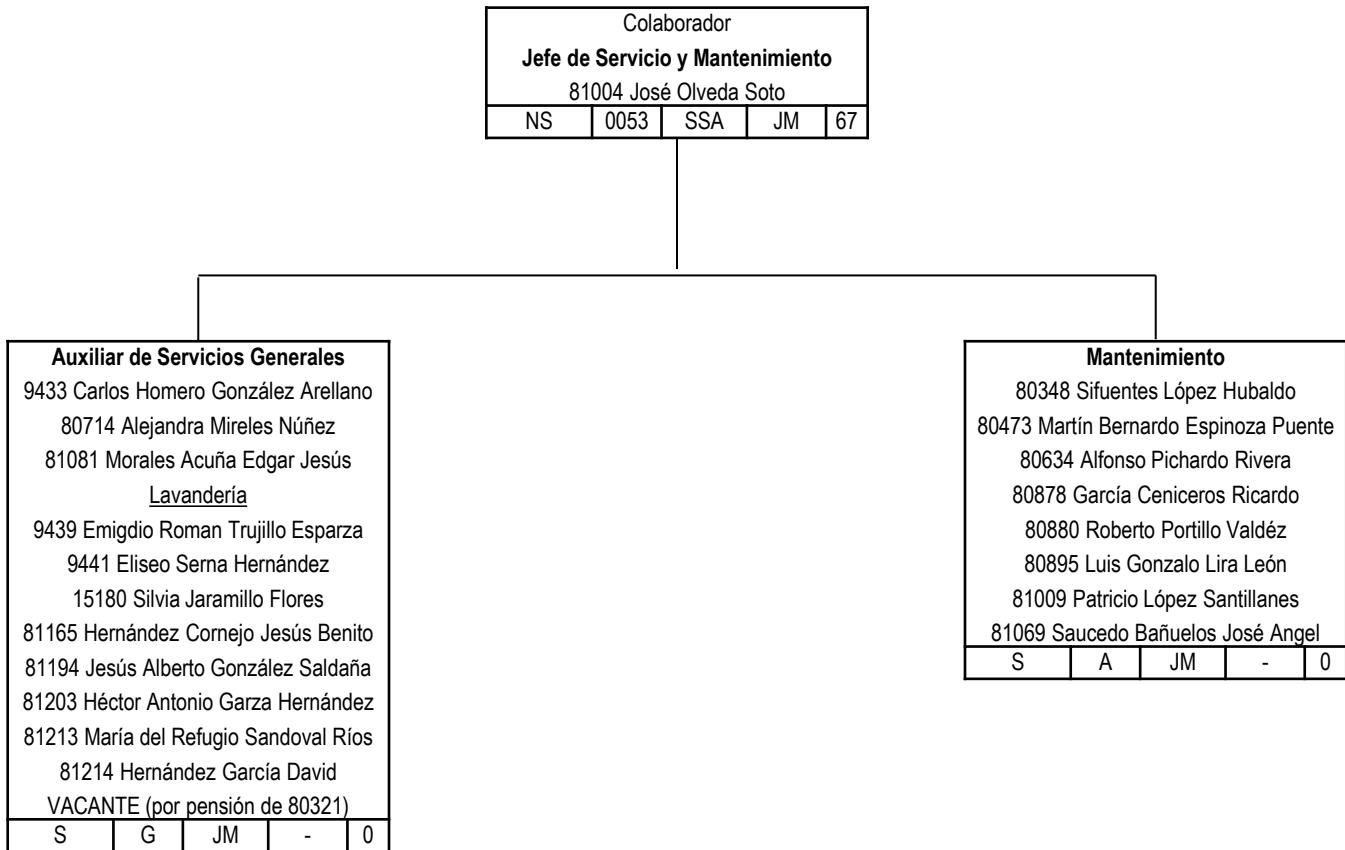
Colaborador
**Jefe de Servicio y Mantenimiento**
81004 José Olveda Soto

| NS | 0053 | SSA | JM | 67 |
|---|---|---|---|---|

**Auxiliar de Servicios Generales**
9433 Carlos Homero González Arellano
80714 Alejandra Mireles Núñez
81081 Morales Acuña Edgar Jesús
Lavandería
9439 Emigdio Roman Trujillo Esparza
9441 Eliseo Serna Hernández
15180 Silvia Jaramillo Flores
81165 Hernández Cornejo Jesús Benito
81194 Jesús Alberto González Saldaña
81203 Héctor Antonio Garza Hernández
81213 María del Refugio Sandoval Ríos
81214 Hernández García David
VACANTE (por pensión de 80321)

| S | G | JM | - | 0 |
|---|---|---|---|---|

**Mantenimiento**
80348 Sifuentes López Hubaldo
80473 Martín Bernardo Espinoza Puente
80634 Alfonso Pichardo Rivera
80878 García Ceniceros Ricardo
80880 Roberto Portillo Valdéz
80895 Luis Gonzalo Lira León
81009 Patricio López Santillanes
81069 Saucedo Bañuelos José Angel

| S | A | JM | - | 0 |
|---|---|---|---|---|